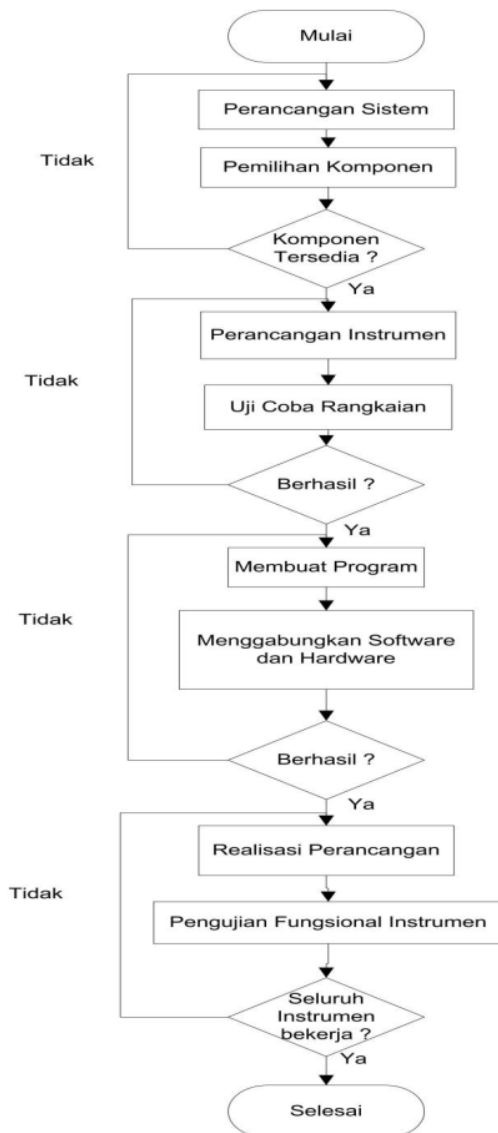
Mulai

Perancangan Sistem

Tidak

Pemilihan Komponen

Komponen Tersedia ?

Ya

Perancangan Instrumen

Tidak

Uji Coba Rangkaian

Berhasil ?

Ya

Membuat Program

Tidak

Menggabungkan Software dan Hardware

Berhasil ?

Ya

Realisasi Perancangan

Tidak

Pengujian Fungsional Instrumen

Seluruh Instrumen bekerja ?

Ya

Selesai